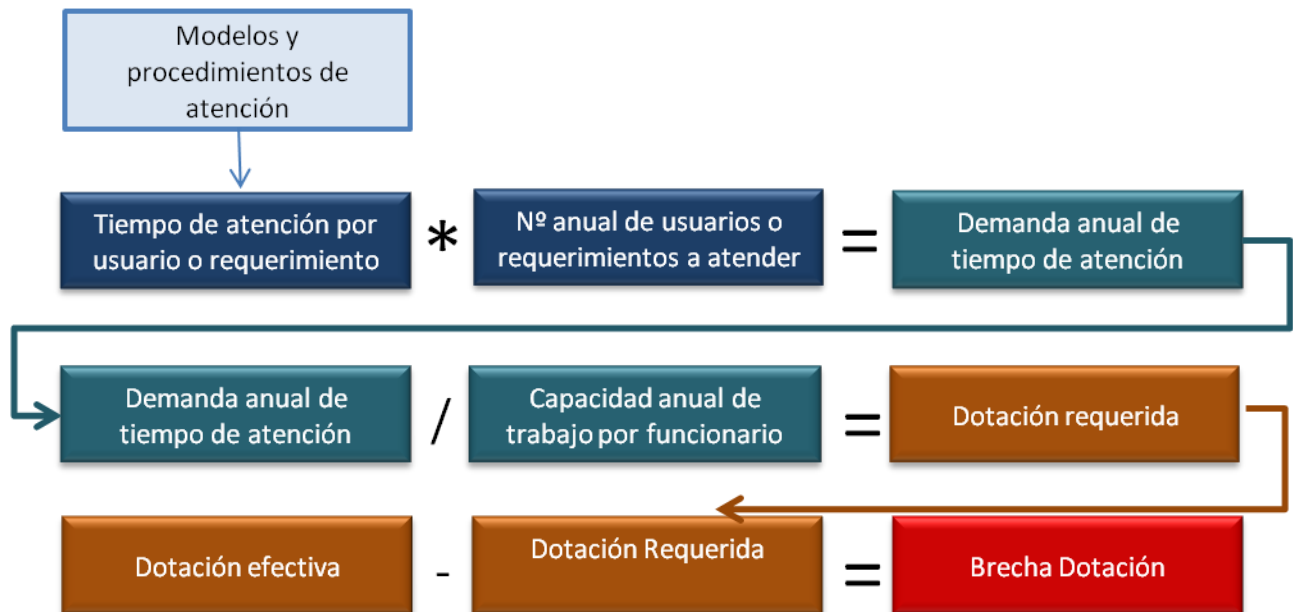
Modelos y procedimientos de atención

Tiempo de atención por usuario o requerimiento

*

Nº anual de usuarios o requerimientos a atender

=

Demanda anual de tiempo de atención

Demanda anual de tiempo de atención

/

Capacidad anual de trabajo por funcionario

=

Dotación requerida

Dotación efectiva

-

Dotación Requerida

=

Brecha Dotación